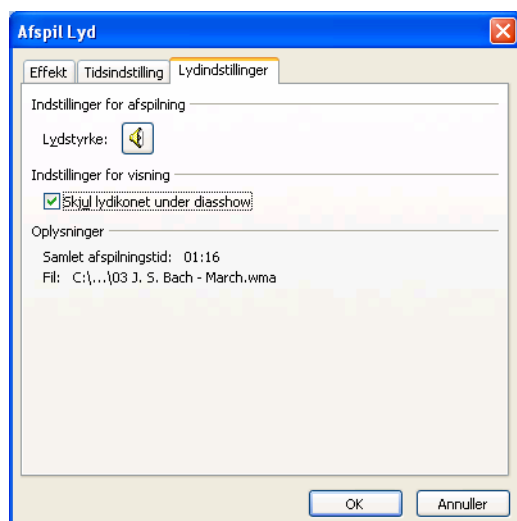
Afspil Lyd

Effekt | Tidsindstilling | Lydindstillinger

Indstillinger for afspilning

Lydstyrke:

Indstillinger for visning

Skjul lydikonet under diasshow

Oplysninger

Samlet afspilningstid: 01:16

Fil: C:\...\03 J. S. Bach - March.wma

OK

Annuller